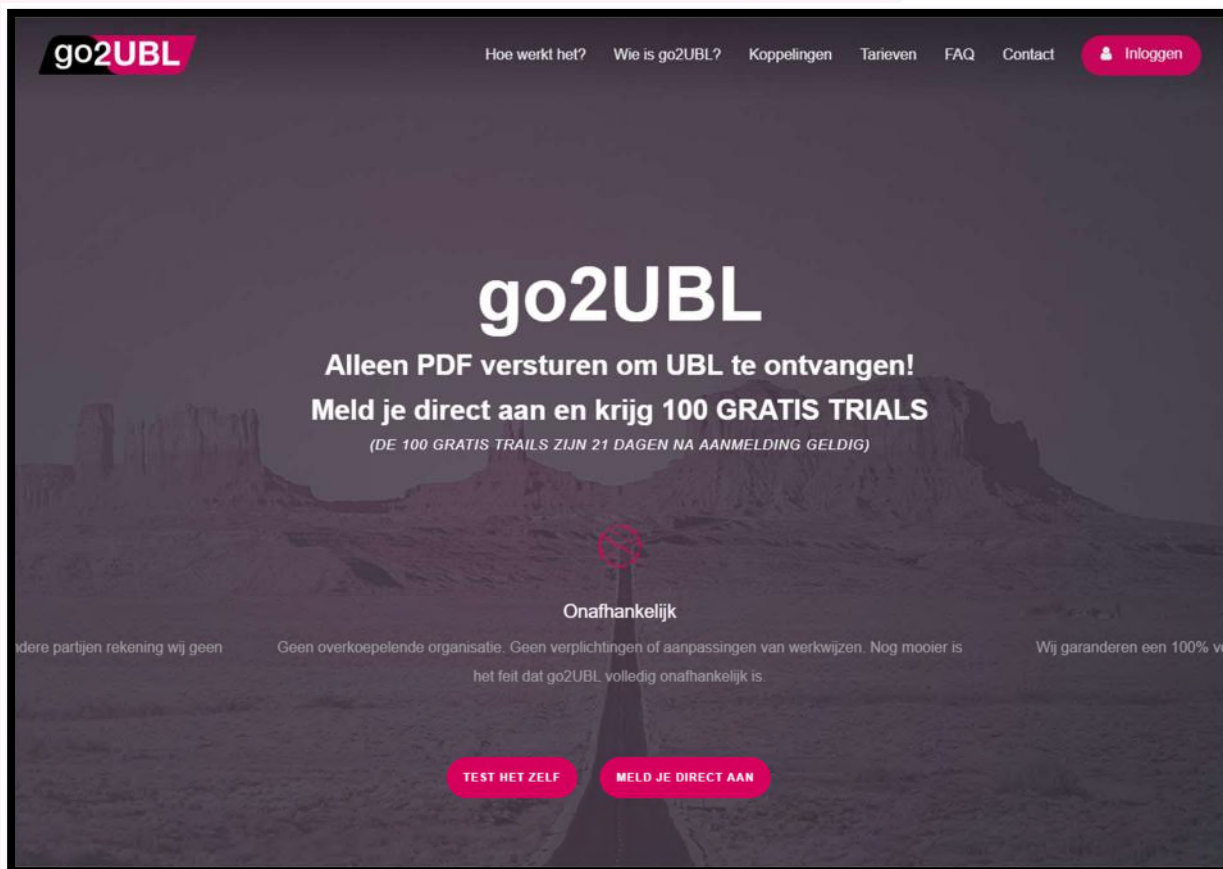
go2UBL

Hoe werkt het? Wie is go2UBL? Koppelingen Tarieven FAQ Contact Inloggen

go2UBL

Alleen PDF versturen om UBL te ontvangen!

Meld je direct aan en krijg 100 GRATIS TRIALS

(DE 100 GRATIS TRAILS ZIJN 21 DAGEN NA AANMELDING GELDIG)

Onafhankelijk

ndere partijen rekening wij geen

Geen overkoepelende organisatie. Geen verplichtingen of aanpassingen van werkwijzen. Nog mooier is het feit dat go2UBL volledig onafhankelijk is.

Wij garanderen een 100% v

TEST HET ZELF

MELD JE DIRECT AAN